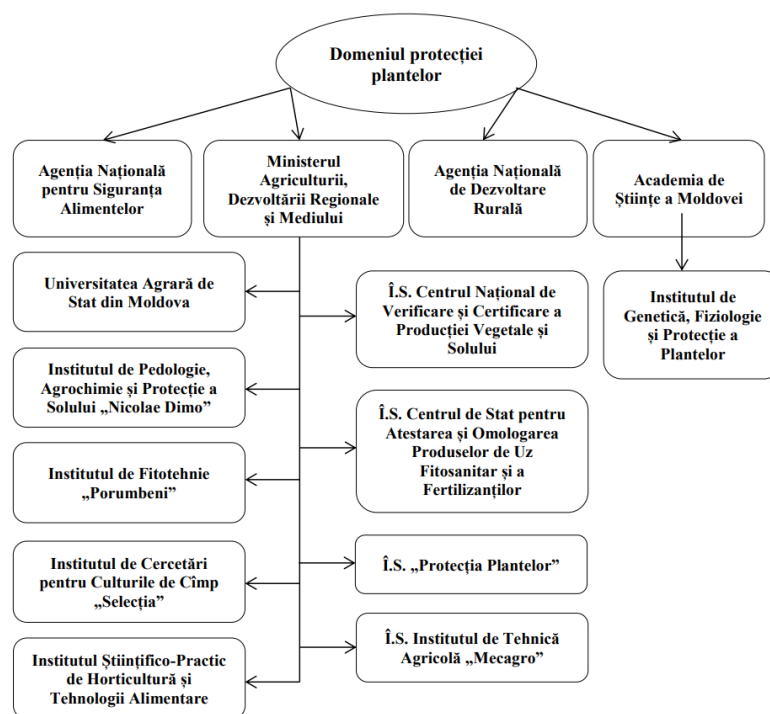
Domeniul protecției plantelor

Agenția Națională pentru Siguranța Alimentelor

Ministerul Agriculturii, Dezvoltării Regionale și Mediului

Agenția Națională de Dezvoltare Rurală

Academia de Științe a Moldovei

Universitatea Agrară de Stat din Moldova

Î.S. Centrul Național de Verificare și Certificare a Producției Vegetale și Solului

Institutul de Genetică, Fiziologie și Protecție a Plantelor

Institutul de Pedologie, Agrochimie și Protecție a Solului „Nicolae Dimo”

Î.S. Centrul de Stat pentru Atestarea și Omologarea Produselor de Uz Fitosanitar și a Fertilizanților

Institutul de Fitotehnie „Porumbeni”

Institutul de Cercetări pentru Culturile de Cîmp „Selecția”

Î.S. „Protecția Plantelor”

Î.S. Institutul de Tehnică Agricolă „Mecagro”

Institutul Științifico-Practic de Horticultură și Tehnologii Alimentare